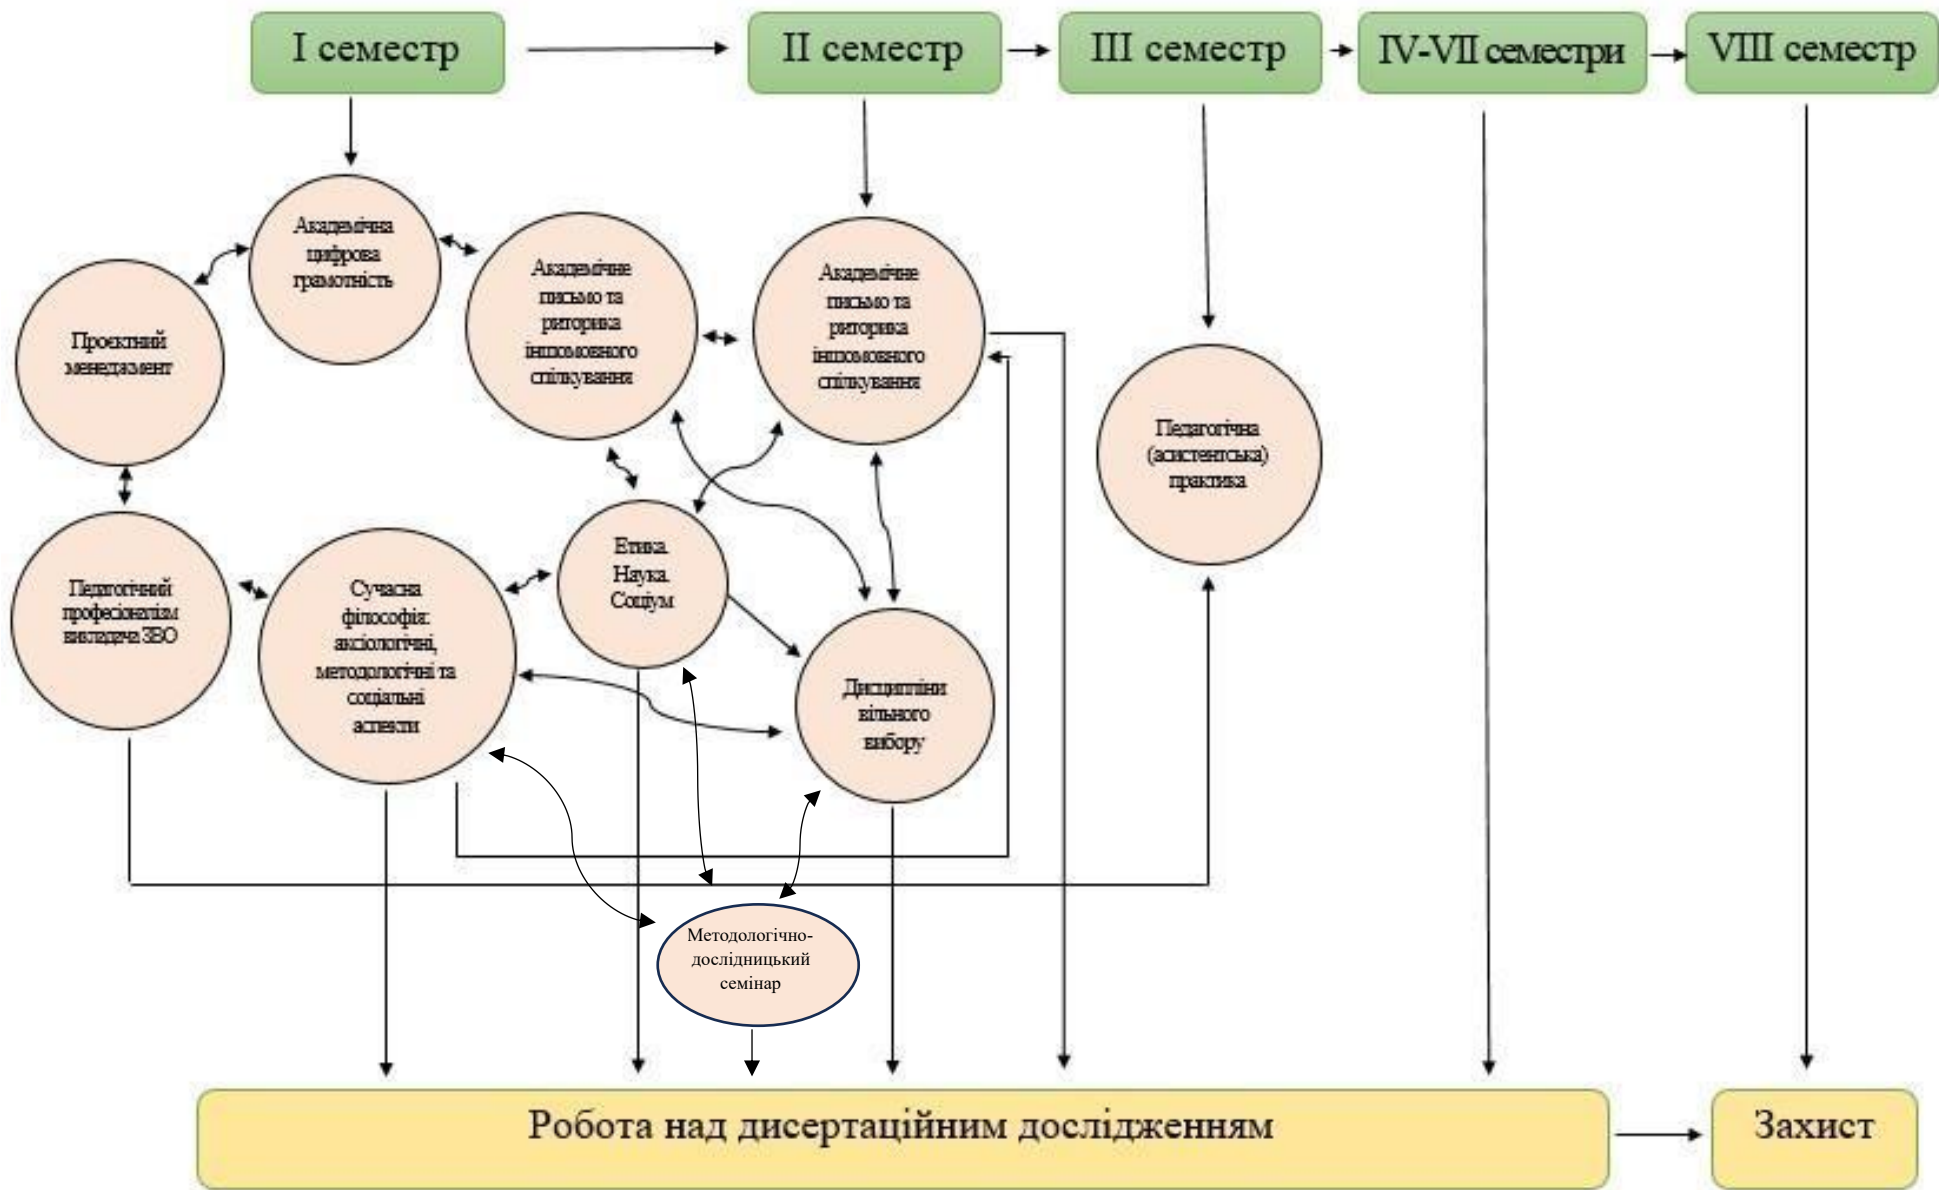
I семестр

II семестр

III семестр

IV-VII семестри

VIII семестр

Академічна цифрова грамотність

Академічне письмо та риторика іншомовного спілкування

Академічне письмо та риторика іншомовного спілкування

Проектний менеджмент

Педагогічна (асистентська) практика

Етика. Наука. Социум

Педагогічний професіоналізм викладача ЗВО

Сучасна філософія: аксіологічні, методологічні та соціальні аспекти

Дисципліни вільного вибору

Методологічно-дослідницький семінар

Робота над дисертаційним дослідженням

Захист